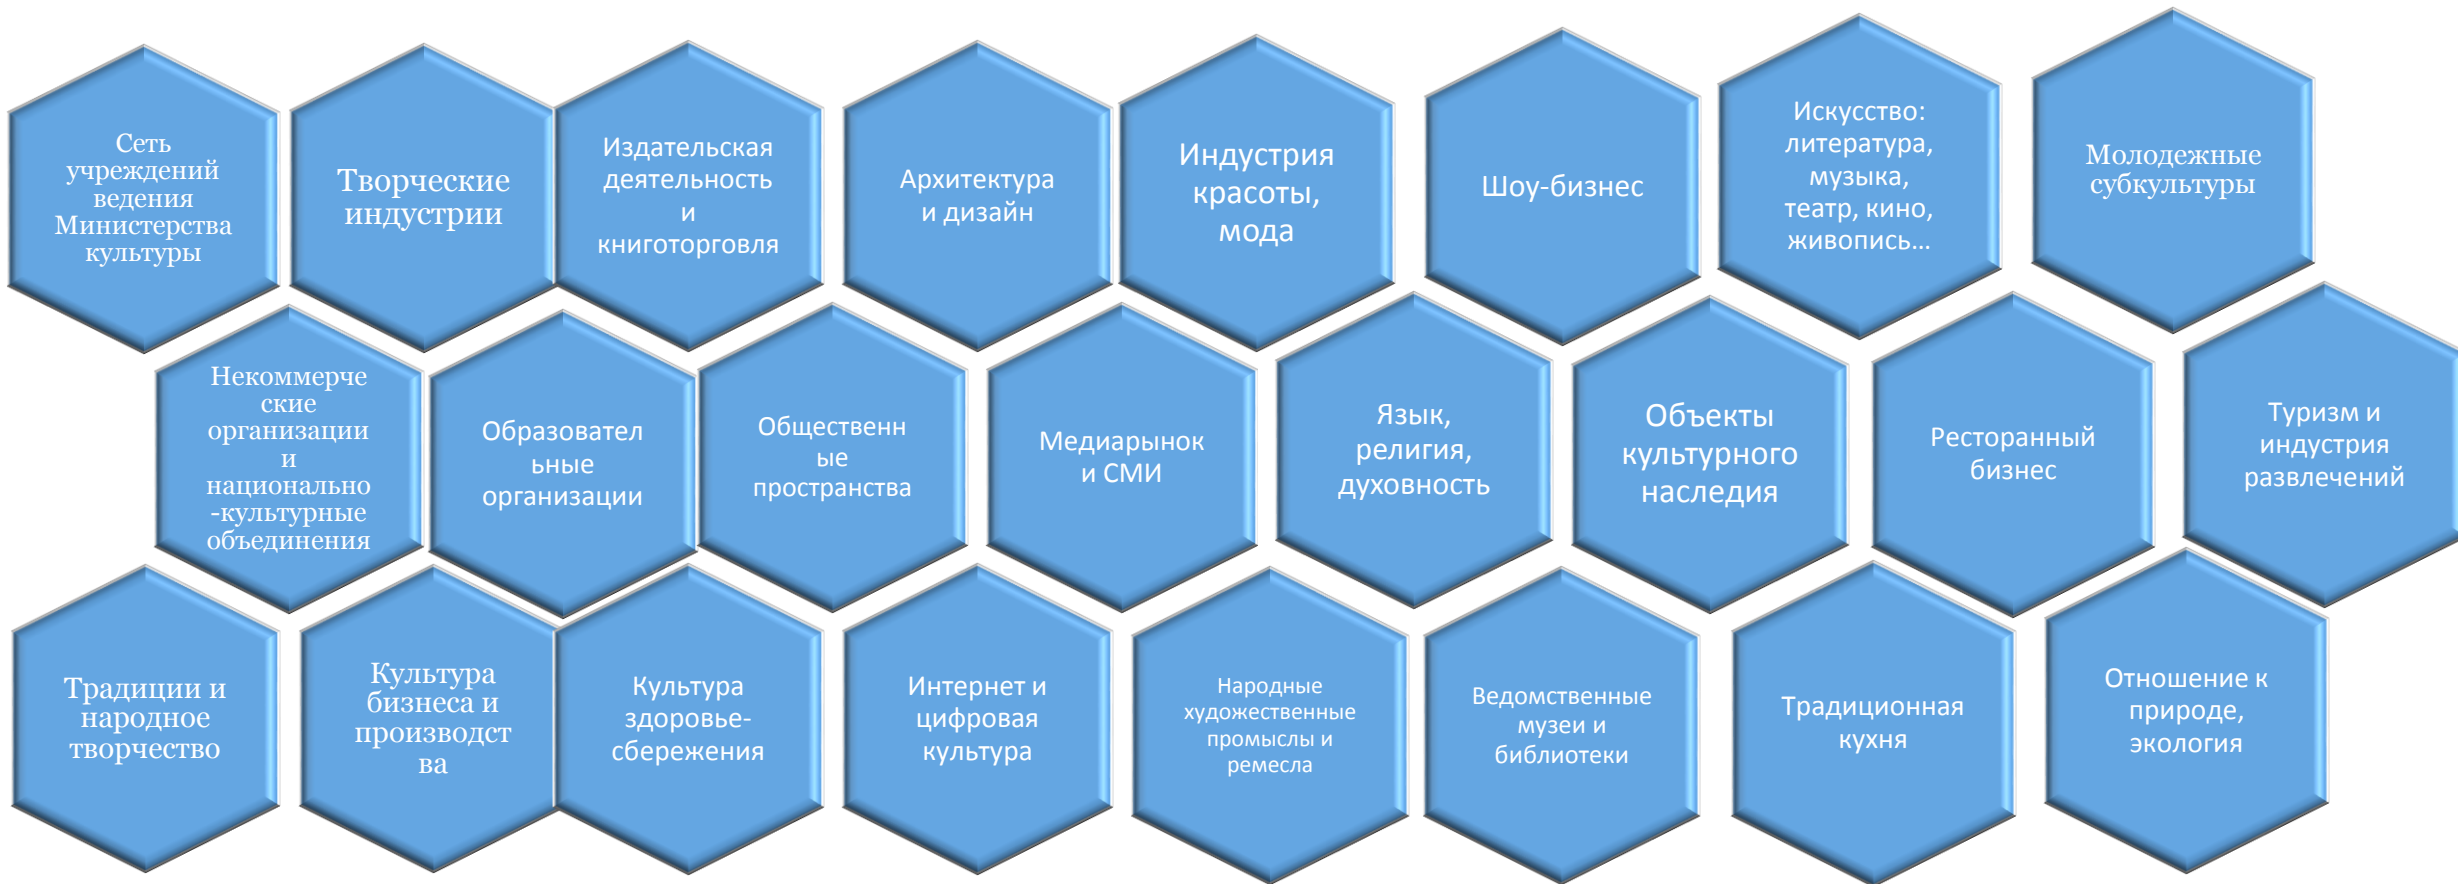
Сеть учреждений ведения Министерства культуры

Творческие индустрии

Издательская деятельность и книготорговля

Архитектура и дизайн

Индустрия красоты, мода

Шоу-бизнес

Искусство: литература, музыка, театр, кино, живопись…

Молодежные субкультуры

Некоммерческие организации и национально-культурные объединения

Образовательные организации

Общественные пространства

Медиарынок и СМИ

Язык, религия, духовность

Объекты культурного наследия

Ресторанный бизнес

Туризм и индустрия развлечений

Традиции и народное творчество

Культура бизнеса и производства

Культура здоровье-сбережения

Интернет и цифровая культура

Народные художественные промыслы и ремесла

Ведомственные музеи и библиотеки

Традиционная кухня

Отношение к природе, экология